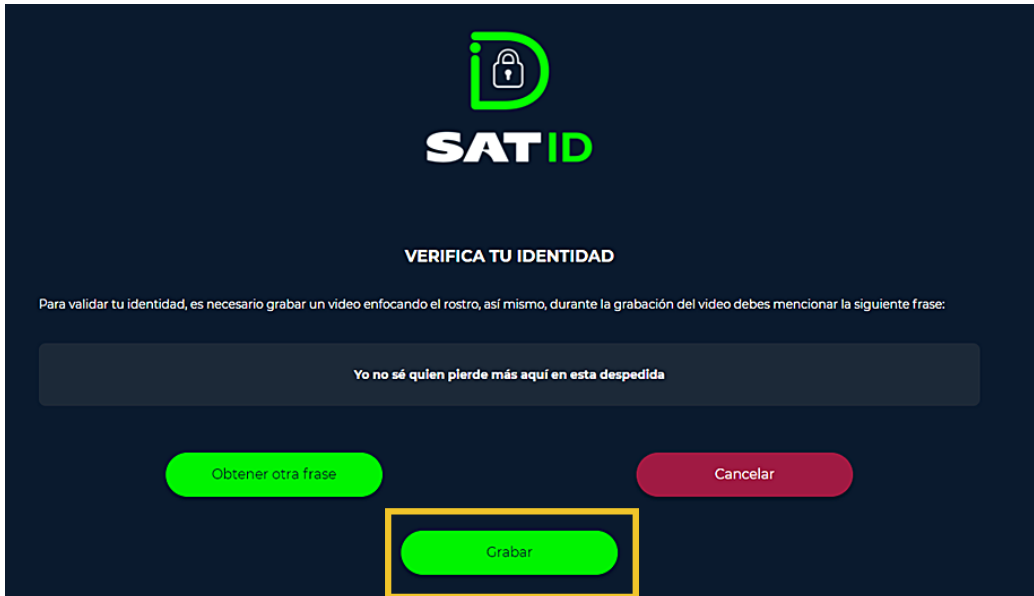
SAT ID

VERIFICA TU IDENTIDAD

Para validar tu identidad, es necesario grabar un video enfocando el rostro, así mismo, durante la grabación del video debes mencionar la siguiente frase:

Yo no sé quien pierde más aquí en esta despedida

Obtener otra frase

Cancelar

Grabar